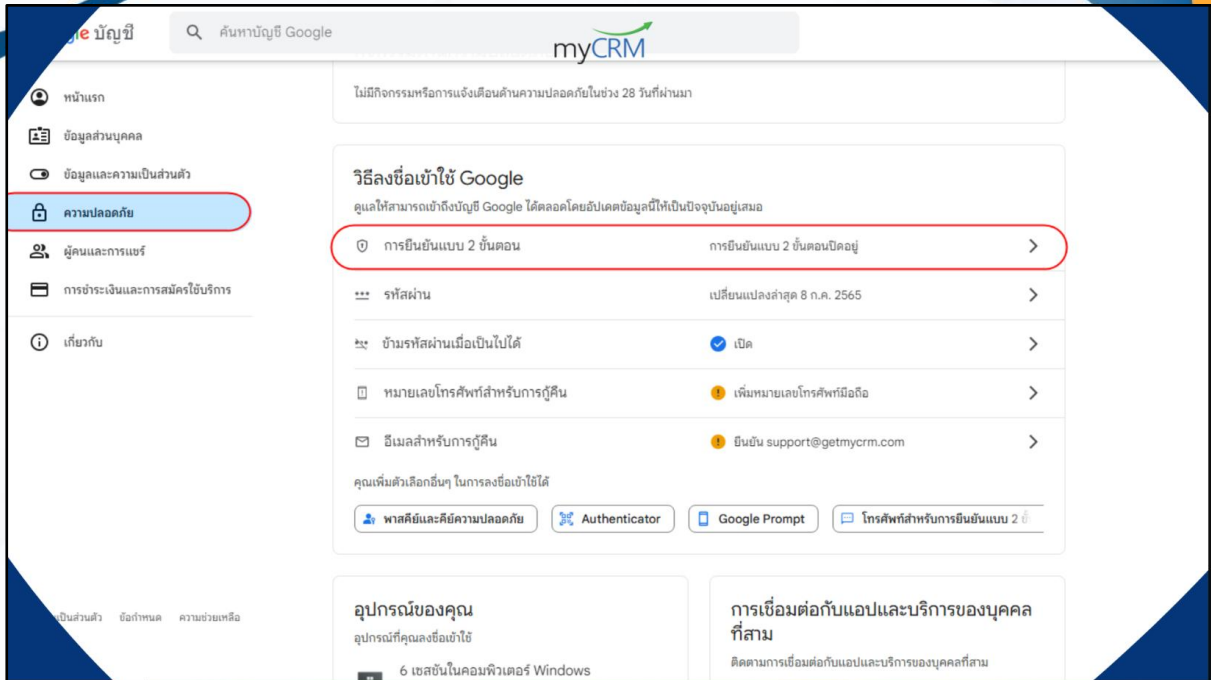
gle บัญชี

ค้นหาบัญชี Google

myCRM

หน้าแรก
ข้อมูลส่วนบุคคล
ข้อมูลและความเป็นส่วนตัว
ความปลอดภัย
ผู้คนและการแชร์
การชำระเงินและการสมัครใช้บริการ
เกี่ยวกับ

เป็นส่วนตัว ข้อกำหนด ความช่วยเหลือ

ไม่มีกิจกรรมหรือการแจ้งเตือนด้านความปลอดภัยในช่วง 28 วันที่ผ่านมา

วิธีลงชื่อเข้าใช้ Google
ดูแลให้สามารถเข้าถึงบัญชี Google ได้ตลอดโดยอัปเดตข้อมูลนี้ให้เป็นปัจจุบันอยู่เสมอ

| | |
|---|---|
| การยืนยันแบบ 2 ขั้นตอน | การยืนยันแบบ 2 ขั้นตอนปิดอยู่ |
| รหัสผ่าน | เปลี่ยนแปลงล่าสุด 8 ก.ค. 2565 |
| ข้ามรหัสผ่านเมื่อเป็นไปได้ | เปิด |
| หมายเลขโทรศัพท์สำหรับการกู้คืน | เพิ่มหมายเลขโทรศัพท์มือถือ |
| อีเมลสำหรับการกู้คืน | ยืนยัน support@getmycrm.com |

คุณเพิ่มตัวเลือกอื่นๆ ในการลงชื่อเข้าใช้ได้

พาสคีย์และคีย์ความปลอดภัย
Authenticator
Google Prompt
โทรศัพท์สำหรับการยืนยันแบบ 2 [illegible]

อุปกรณ์ของคุณ
อุปกรณ์ที่คุณลงชื่อเข้าใช้
6 เซสชันในคอมพิวเตอร์ Windows

การเชื่อมต่อกับแอปและบริการของบุคคลที่สาม
ติดตามการเชื่อมต่อกับแอปและบริการของบุคคลที่สาม